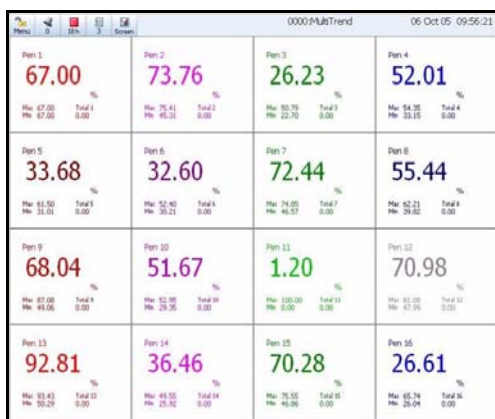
Menu 0 1Bh 3 Screen
0000:MultiTrend
06 Oct 05 09:56:21

Pen 1
67.00
%
Max 67.00 Min 67.00
Total 1 0.00

Pen 2
73.76
%
Max 75.41 Min 45.31
Total 2 0.00

Pen 3
26.23
%
Max 50.79 Min 22.70
Total 3 0.00

Pen 4
52.01
%
Max 54.35 Min 33.15
Total 4 0.00

Pen 5
33.68
%
Max 61.50 Min 31.01
Total 5 0.00

Pen 6
32.60
%
Max 52.40 Min 30.21
Total 6 0.00

Pen 7
72.44
%
Max 74.85 Min 46.57
Total 7 0.00

Pen 8
55.44
%
Max 62.21 Min 39.82
Total 8 0.00

Pen 9
68.04
%
Max 87.08 Min 49.06
Total 9 0.00

Pen 10
51.67
%
Max 52.95 Min 29.35
Total 10 0.00

Pen 11
1.20
%
Max 100.00 Min 0.00
Total 11 0.00

Pen 12
70.98
%
Max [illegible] Min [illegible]
Total 12 0.00

Pen 13
92.81
%
Max 93.43 Min 50.29
Total 13 0.00

Pen 14
36.46
%
Max 49.55 Min 25.92
Total 14 0.00

Pen 15
70.28
%
Max 75.55 Min 46.06
Total 15 0.00

Pen 16
26.61
%
Max 65.74 Min 26.04
Total 16 0.00